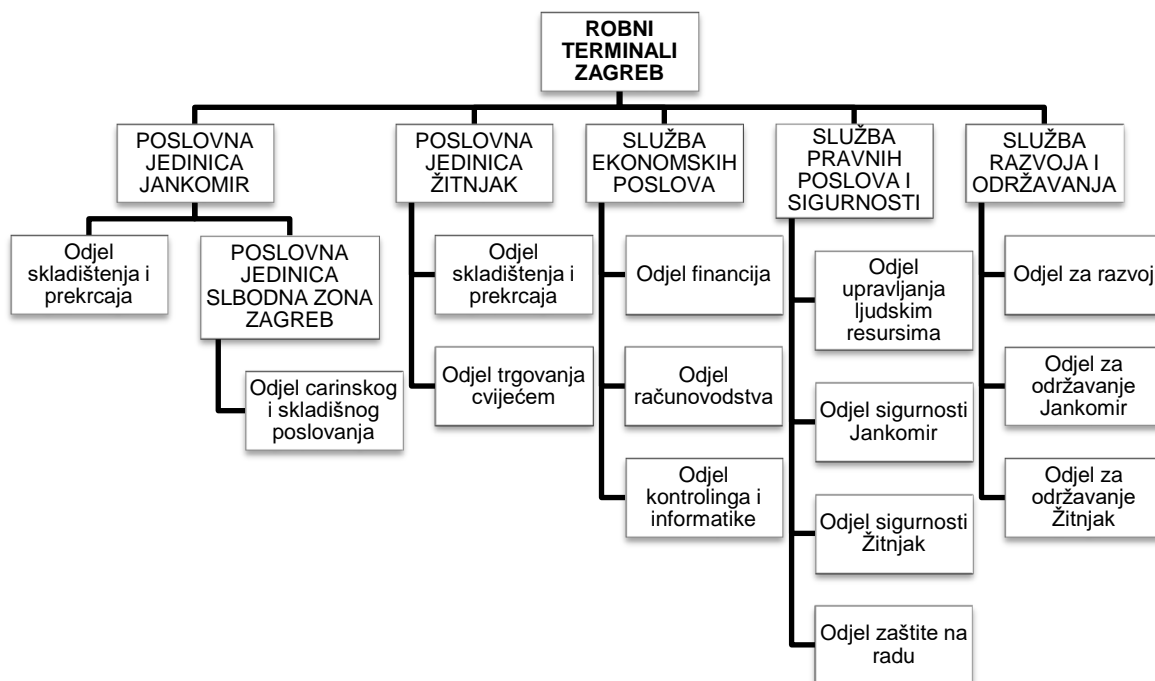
ROBNI TERMINALI ZAGREB

POSLOVNA JEDINICA JANKOMIR

Odjel skladištenja i prekrcaja

POSLOVNA JEDINICA SLBODNA ZONA ZAGREB

Odjel carinskog i skladišnog poslovanja

POSLOVNA JEDINICA ŽITNJAK

Odjel skladištenja i prekrcaja

Odjel trgovanja cvijećem

SLUŽBA EKONOMSKIH POSLOVA

Odjel financija

Odjel računovodstva

Odjel kontrolinga i informatike

SLUŽBA PRAVNIH POSLOVA I SIGURNOSTI

Odjel upravljanja ljudskim resursima

Odjel sigurnosti Jankomir

Odjel sigurnosti Žitnjak

Odjel zaštite na radu

SLUŽBA RAZVOJA I ODRŽAVANJA

Odjel za razvoj

Odjel za održavanje Jankomir

Odjel za održavanje Žitnjak